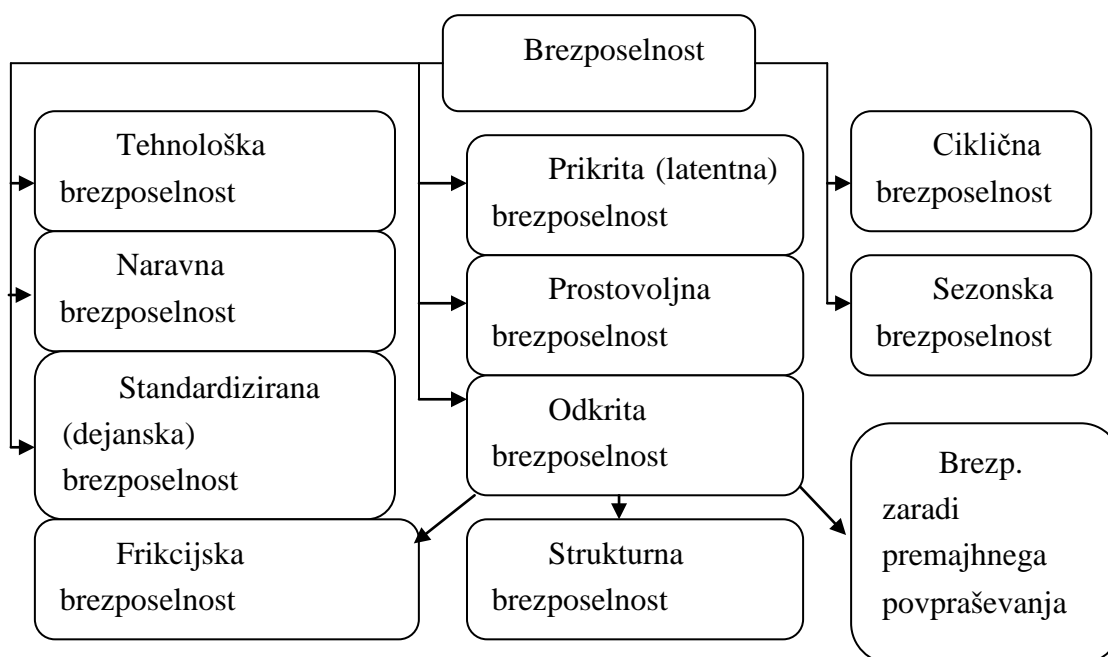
Brezposelnost

Tehnološka brezposelnost

Naravna brezposelnost

Standardizirana (dejanska) brezposelnost

Prikrita (latentna) brezposelnost

Prostovoljna brezposelnost

Odkrita brezposelnost

Ciklična brezposelnost

Sezonska brezposelnost

Frikcijska brezposelnost

Strukturna brezposelnost

Brezp. zaradi premajhnega povpraševanja